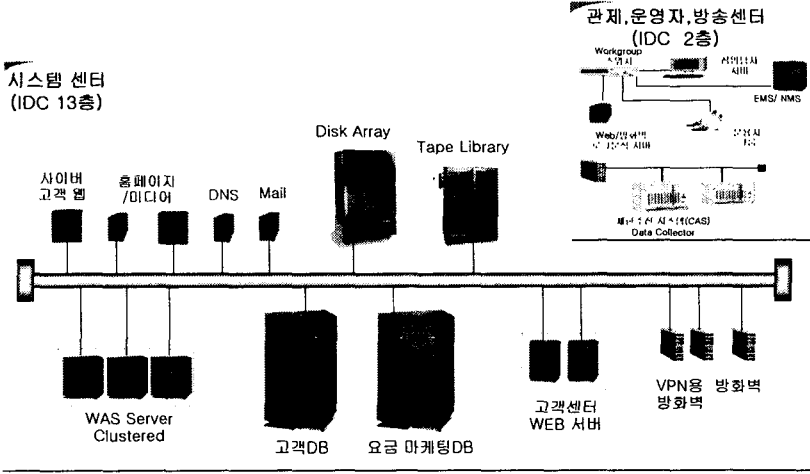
관제,운영자,방송센터
(IDC 2층)

Workgroup
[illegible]

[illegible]

EMS/ NMS

Web/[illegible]
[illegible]

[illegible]

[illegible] (CAS)
Data Collector

시스템 센터
(IDC 13층)

사이버
고객 웹

홈페이지
/미디어

DNS

Mail

Disk Array

Tape Library

WAS Server
Clustered

고객DB

요금 마케팅DB

고객센터
WEB 서버

VPN용
방화벽

방화벽